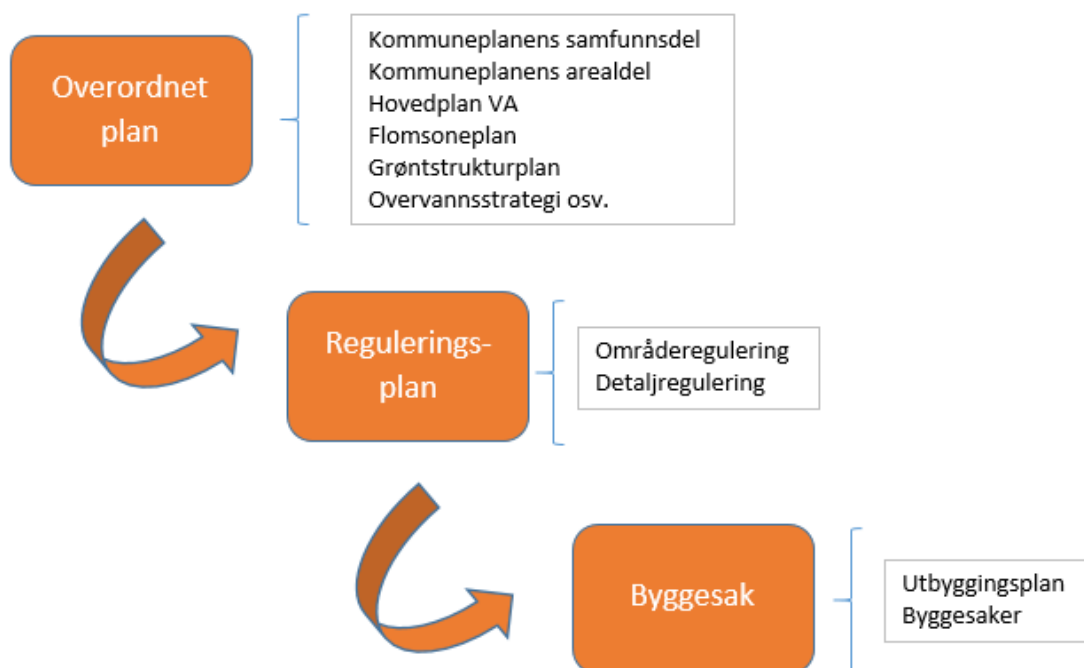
Overordnet plan

Kommuneplanens samfunnsdel
Kommuneplanens arealdel
Hovedplan VA
Flomsoneplan
Grøntstrukturplan
Overvannsstrategi osv.

Reguleringsplan

Områderegulering
Detaljregulering

Byggesak

Utbyggingsplan
Byggesaker